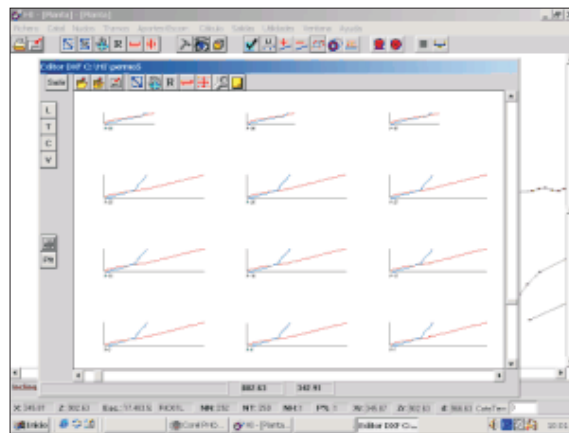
CYE - [Planta] - [Planta]

Ficheiro Casal Nudos Trames Apoios/Escoa Cálculo Galeia Utilidades Janelas Ajuda

Editor DXF C:\\f\germe5

Sair

L
T
C
V

PN

Inclina

882.63

342.91

X: 345.81 Z: 302.63 Esc.: 1/1403.5 PIXEL NN: 292 NT: 259 NH: 1 PS: 1 W: 345.87 Z: 302.63 X: 388.63 Cota Terr

Início

Corel PHO...

CYE - [Planta...

Editor DXF C:\...

10:0